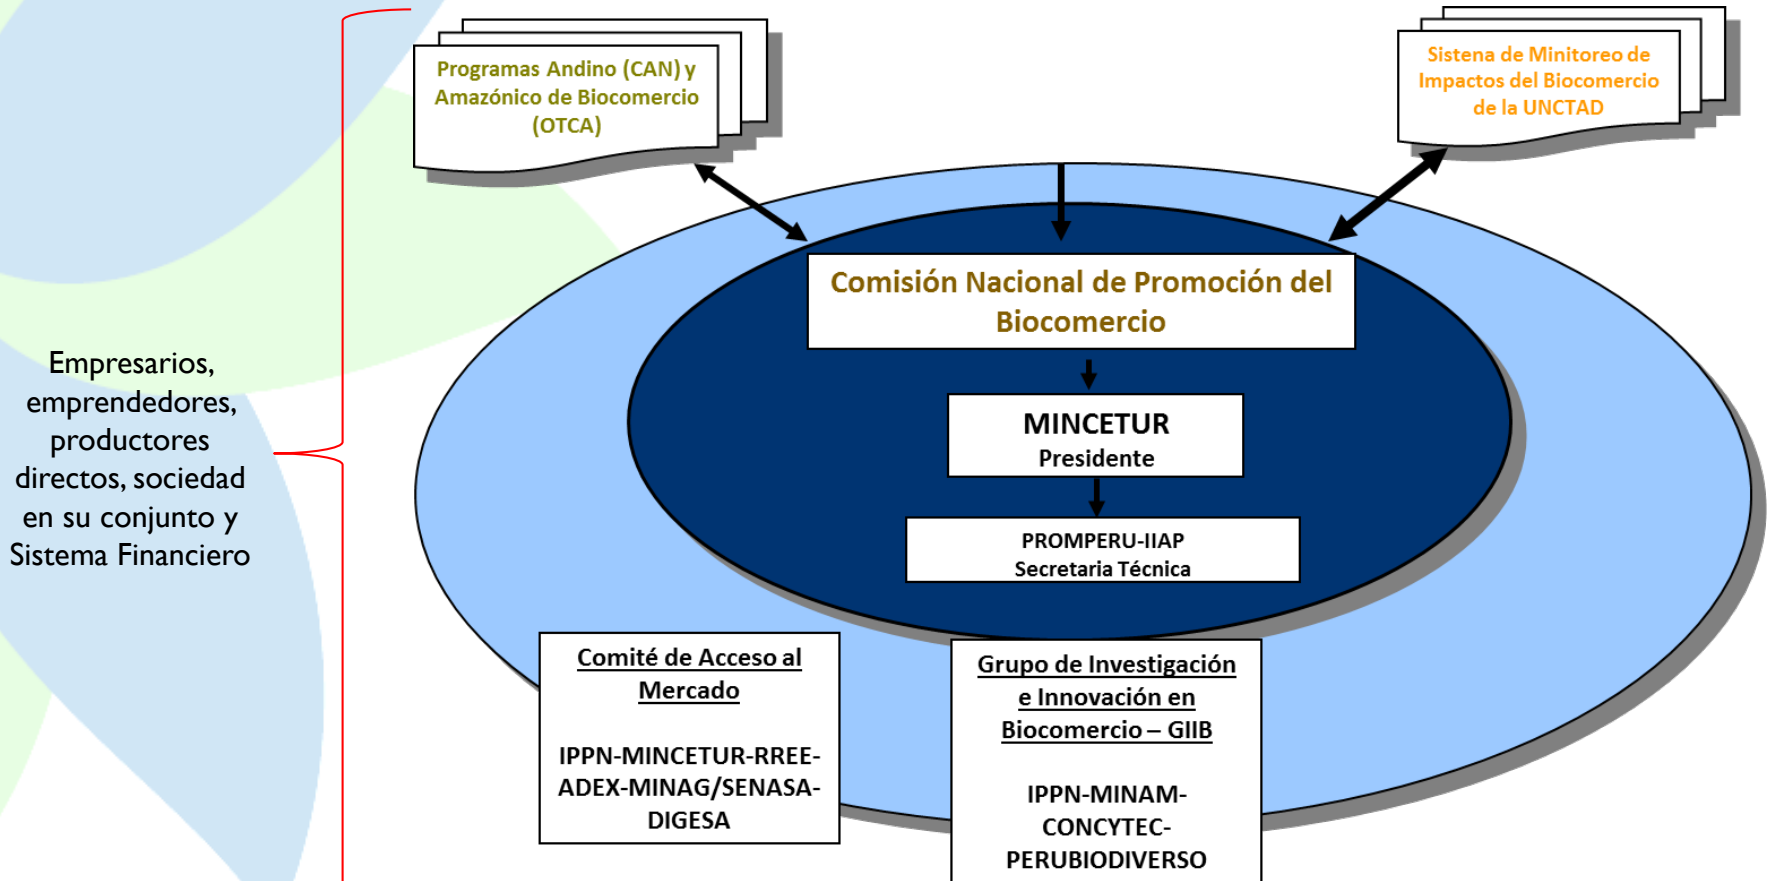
Empresarios, emprendedores, productores directos, sociedad en su conjunto y Sistema Financiero

Programas Andino (CAN) y Amazónico de Biocomercio (OTCA)

Sistena de Minitoreo de Impactos del Biocomercio de la UNCTAD

Comisión Nacional de Promoción del Biocomercio

MINCETUR
Presidente

PROMPERU-IIAP
Secretaria Técnica

Comité de Acceso al Mercado

IPPN-MINCETUR-RREE-ADEX-MINAG/SENASA-DIGESA

Grupo de Investigación e Innovación en Biocomercio – GIIB

IPPN-MINAM-CONCYTEC-PERUBIODIVERSO